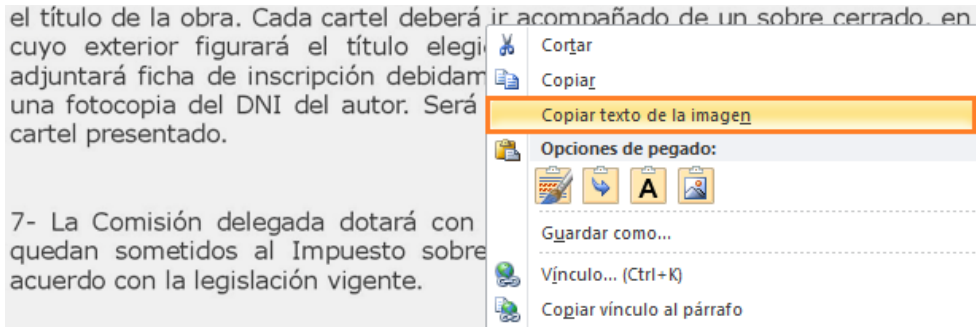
el título de la obra. Cada cartel deberá ir acompañado de un sobre cerrado, en cuyo exterior figurará el título elegi adjuntará ficha de inscripción debidam una fotocopia del DNI del autor. Será cartel presentado.

7- La Comisión delegada dotará con quedan sometidos al Impuesto sobre acuerdo con la legislación vigente.

Cortar
Copiar
Copiar texto de la imagen
Opciones de pegado:
A
Guardar como...
Vínculo... (Ctrl+K)
Copiar vínculo al párrafo